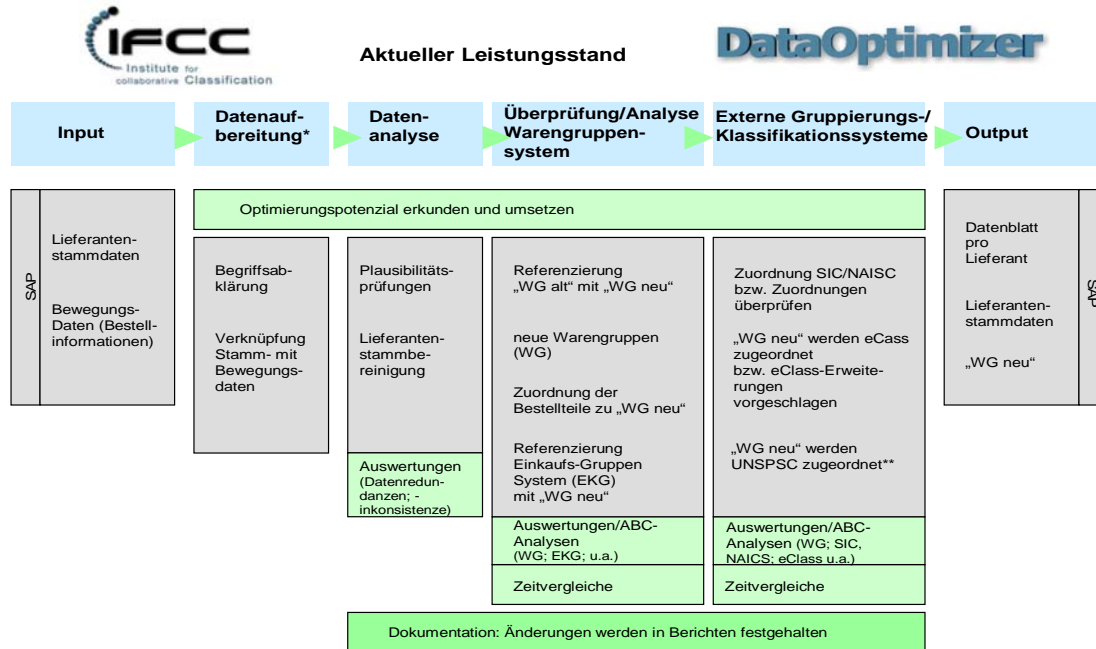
IFCC
Institute for collaborative Classification

Aktueller Leistungsstand

DataOptimizer

Input

Datenaufbereitung*

Datenanalyse

Überprüfung/Analyse Warengruppensystem

Externe Gruppierungs-/ Klassifikationssysteme

Output

SAP

Lieferantenstammdaten

Bewegungs-Daten (Bestellinformationen)

Optimierungspotenzial erkunden und umsetzen

Begriffsabklärung

Verknüpfung Stamm- mit Bewegungsdaten

Plausibilitätsprüfungen

Lieferantenstammbereinigung

Auswertungen (Datenredundanzen; -inkonsistenze)

Referenzierung „WG alt" mit „WG neu"

neue Warengruppen (WG)

Zuordnung der Bestellteile zu „WG neu"

Referenzierung Einkaufs-Gruppen System (EKG) mit „WG neu"

Auswertungen/ABC-Analysen (WG; EKG; u.a.)

Zeitvergleiche

Zuordnung SIC/NAISC bzw. Zuordnungen überprüfen

„WG neu" werden eCass zugeordnet bzw. eClass-Erweiterungen vorgeschlagen

„WG neu" werden UNSPSC zugeordnet**

Auswertungen/ABC-Analysen (WG; SIC, NAICS; eClass u.a.)

Zeitvergleiche

Datenblatt pro Lieferant

Lieferantenstammdaten

„WG neu"

SAP

Dokumentation: Änderungen werden in Berichten festgehalten